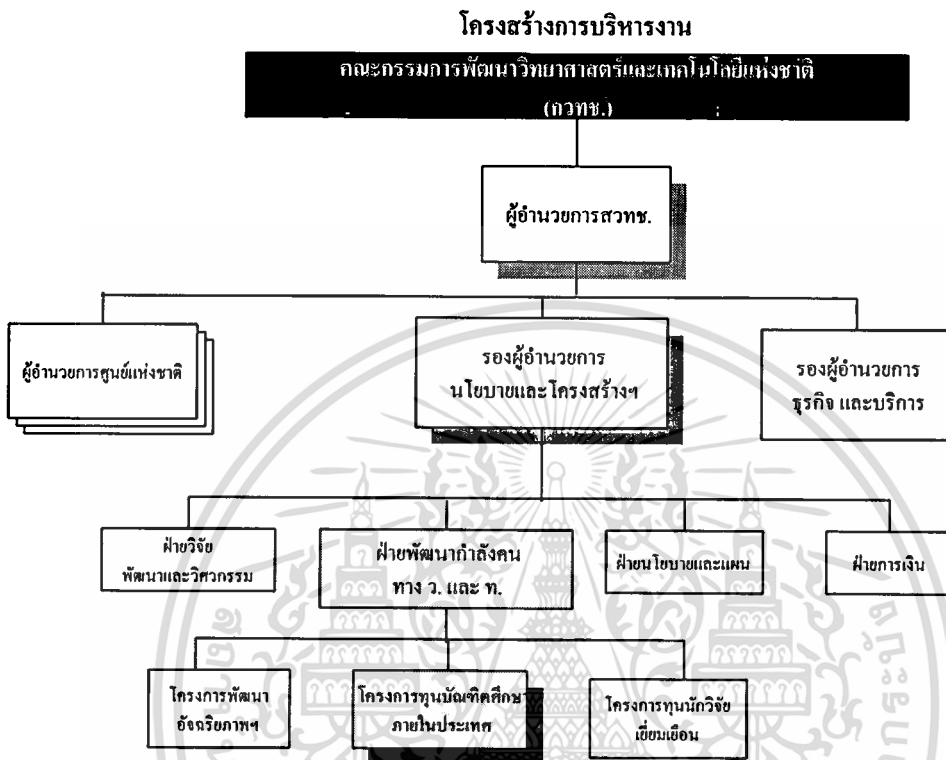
โครงสร้างการบริหารงาน

คณะกรรมการพัฒนาวิทยาศาสตร์และเทคโนโลยีแห่งชาติ (กวทช.)

ผู้อำนวยการสวทช.

ผู้อำนวยการศูนย์แห่งชาติ

รองผู้อำนวยการ นโยบายและโครงสร้างฯ

รองผู้อำนวยการ ธุรกิจ และบริการ

ฝ่ายวิจัย พัฒนาและวิศวกรรม

ฝ่ายพัฒนากำลังคน ทาง ว. และ ท.

ฝ่ายนโยบายและแผน

ฝ่ายการเงิน

โครงการพัฒนา อัจฉริยภาพฯ

โครงการทุนบัณฑิตศึกษา ภายในประเทศ

โครงการทุนนักวิจัย เยี่ยมเยือน